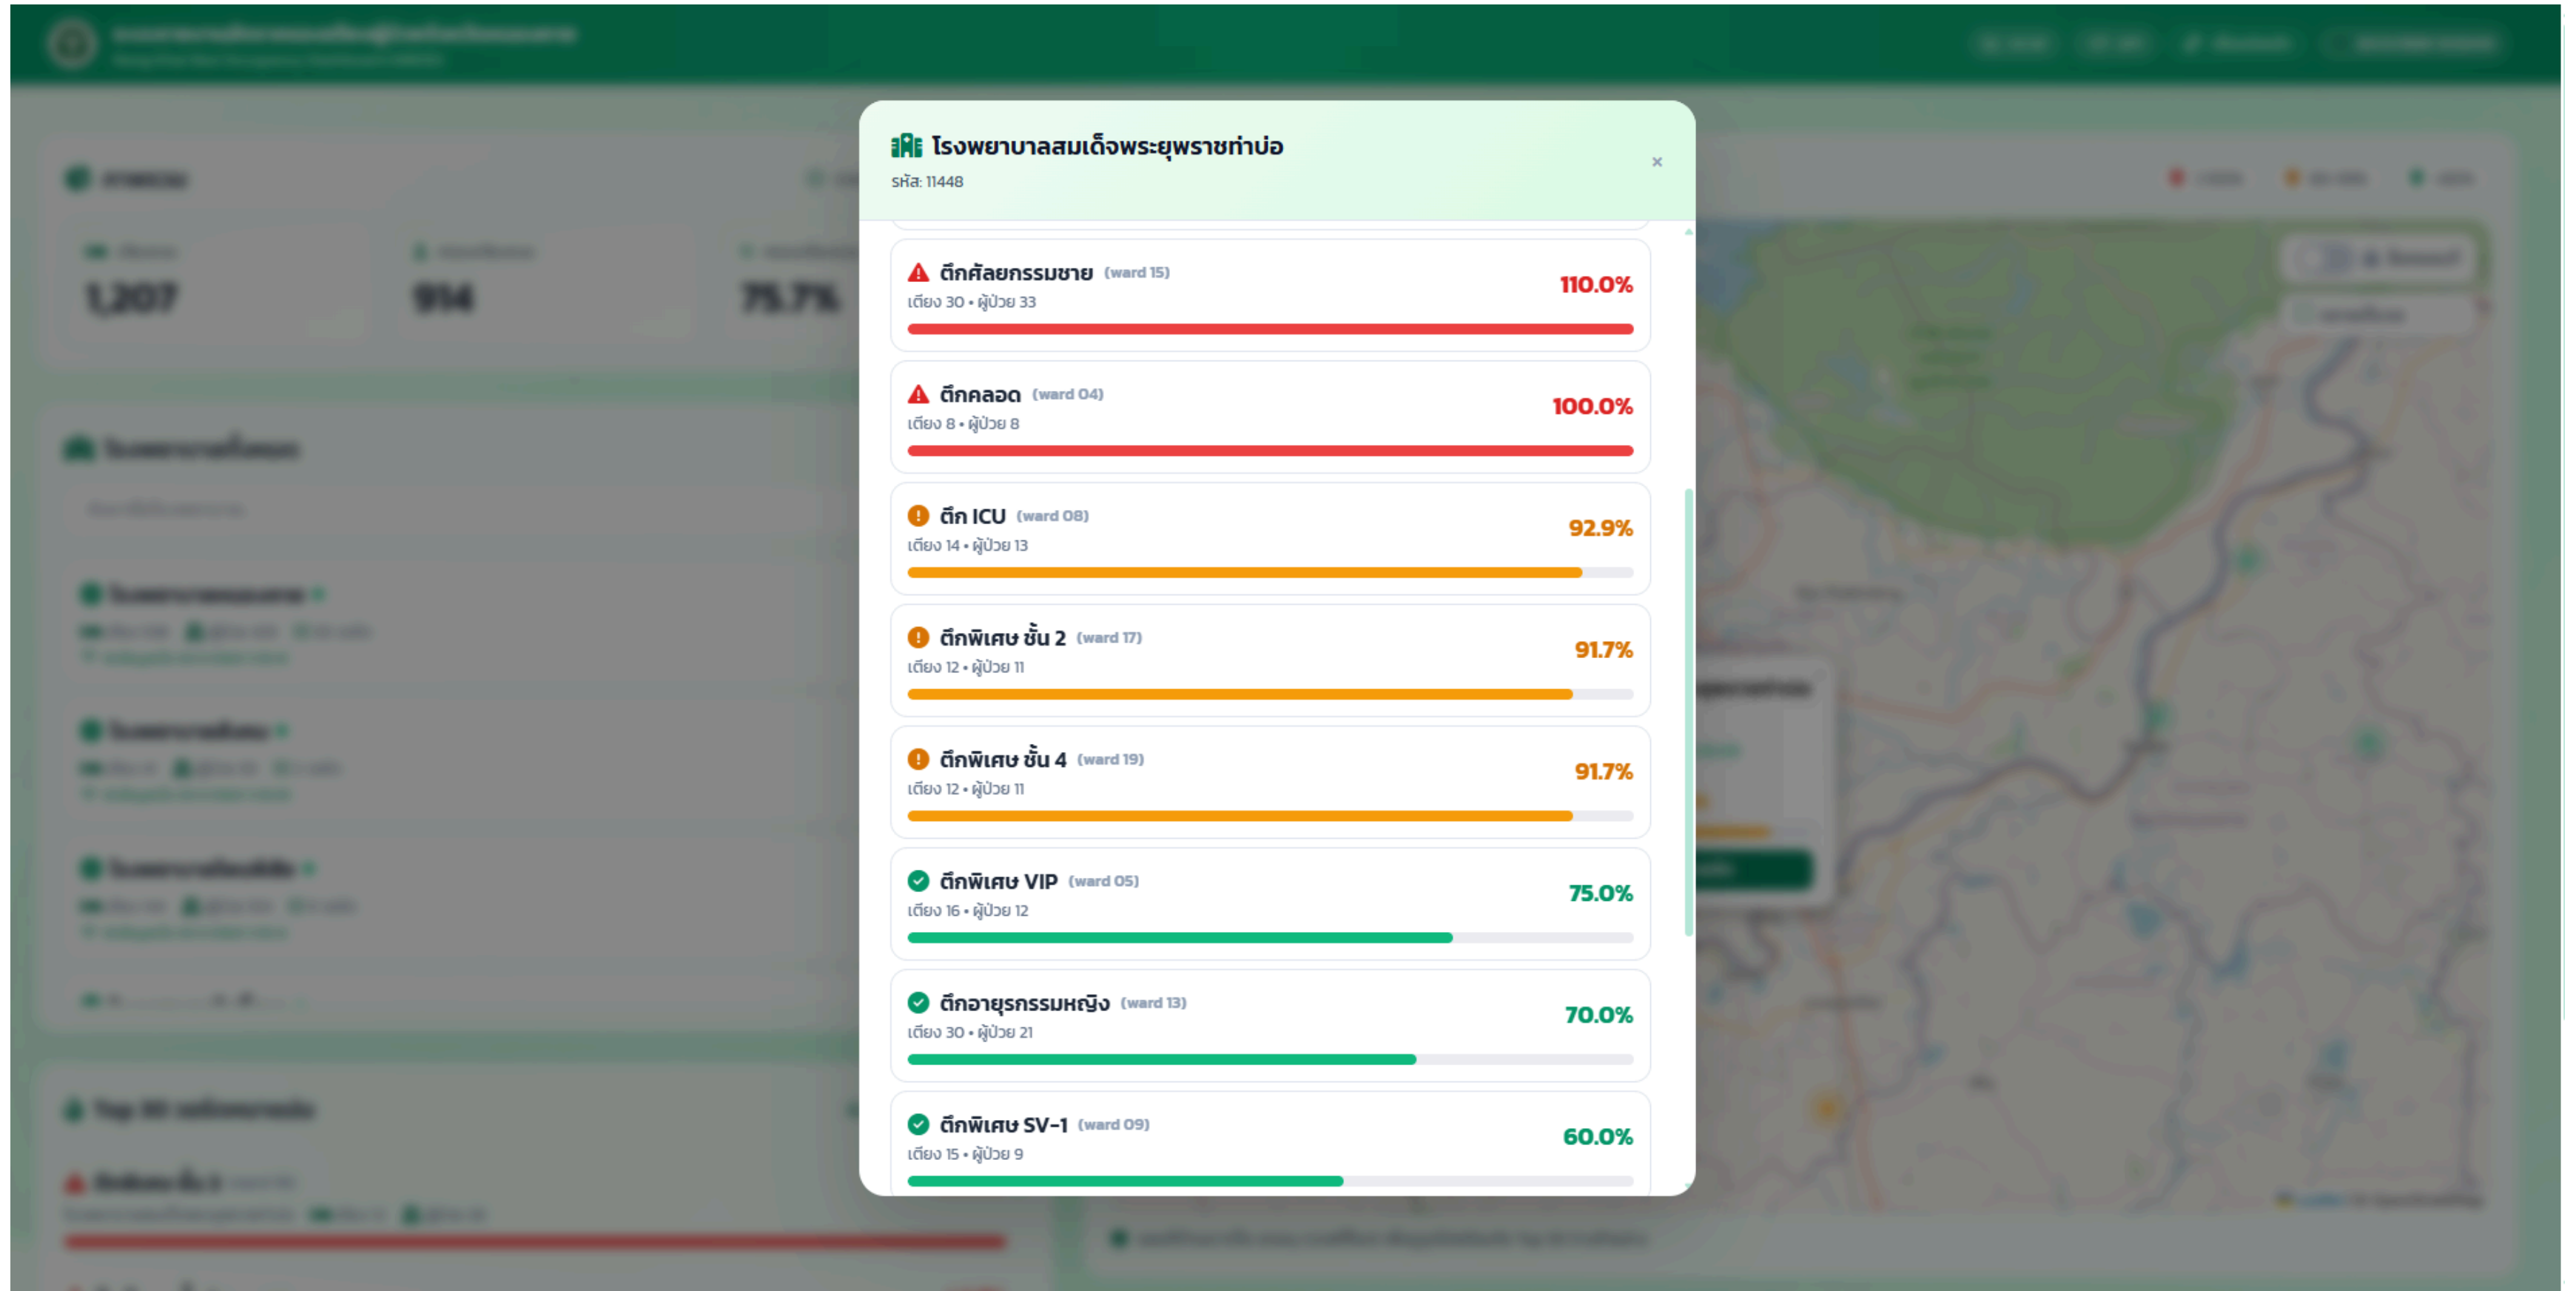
โรงพยาบาลสมเด็จพระยุพราชท่าบ่อ
รหัส: 11448

×

1,207

914

75.7%

ตึกศัลยกรรมชาย (ward 15)
เตียง 30 • ผู้ป่วย 33
110.0%

ตึกคลอด (ward 04)
เตียง 8 • ผู้ป่วย 8
100.0%

ตึก ICU (ward 08)
เตียง 14 • ผู้ป่วย 13
92.9%

ตึกพิเศษ ชั้น 2 (ward 17)
เตียง 12 • ผู้ป่วย 11
91.7%

ตึกพิเศษ ชั้น 4 (ward 19)
เตียง 12 • ผู้ป่วย 11
91.7%

ตึกพิเศษ VIP (ward 05)
เตียง 16 • ผู้ป่วย 12
75.0%

ตึกอายุรกรรมหญิง (ward 13)
เตียง 30 • ผู้ป่วย 21
70.0%

ตึกพิเศษ SV-1 (ward 09)
เตียง 15 • ผู้ป่วย 9
60.0%